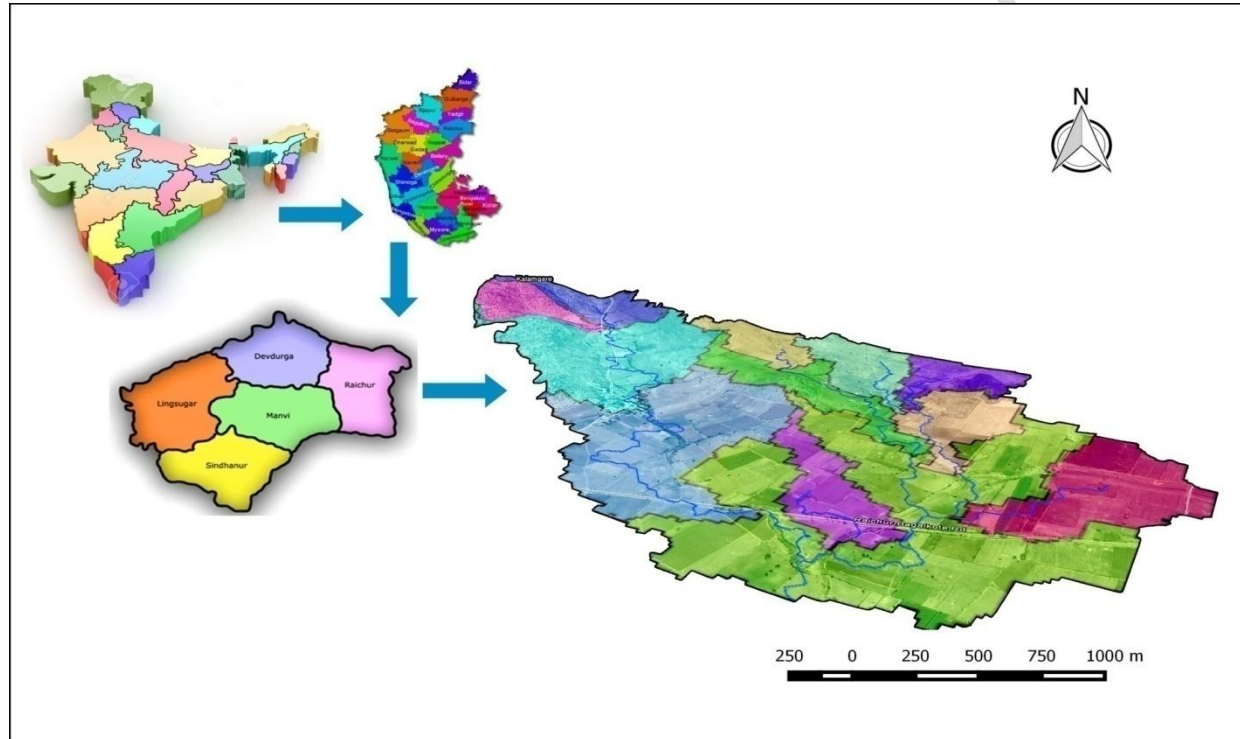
N

Bidar
Gulbarga
Bijapur
Yadgir
Belgaum
Raichur
Dharwad
Koppal
Gadag
Bellary
Shimoga
Bangalore Rural
Kolar
Mysore

Devdurga
Lingsugar
Manvi
Raichur
Sindhanur

Kallamagere
Raichur-Bagalkot Rd

250 0 250 500 750 1000 m